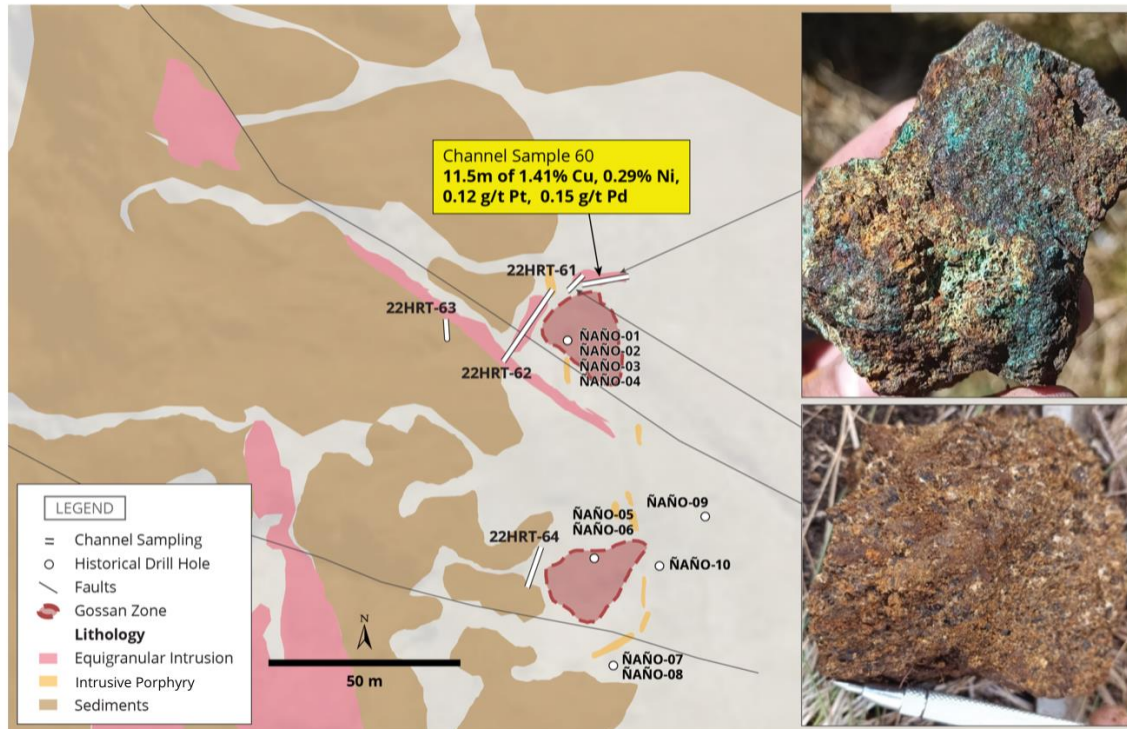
Channel Sample 60
11.5m of 1.41% Cu, 0.29% Ni, 0.12 g/t Pt, 0.15 g/t Pd

22HRT-61
22HRT-63
ÑAÑO-01
ÑAÑO-02
ÑAÑO-03
ÑAÑO-04
22HRT-62

ÑAÑO-09
ÑAÑO-05
ÑAÑO-06
22HRT-64
ÑAÑO-10
ÑAÑO-07
ÑAÑO-08

N
50 m

LEGEND
Channel Sampling
Historical Drill Hole
Faults
Gossan Zone
Lithology
Equigranular Intrusion
Intrusive Porphyry
Sediments